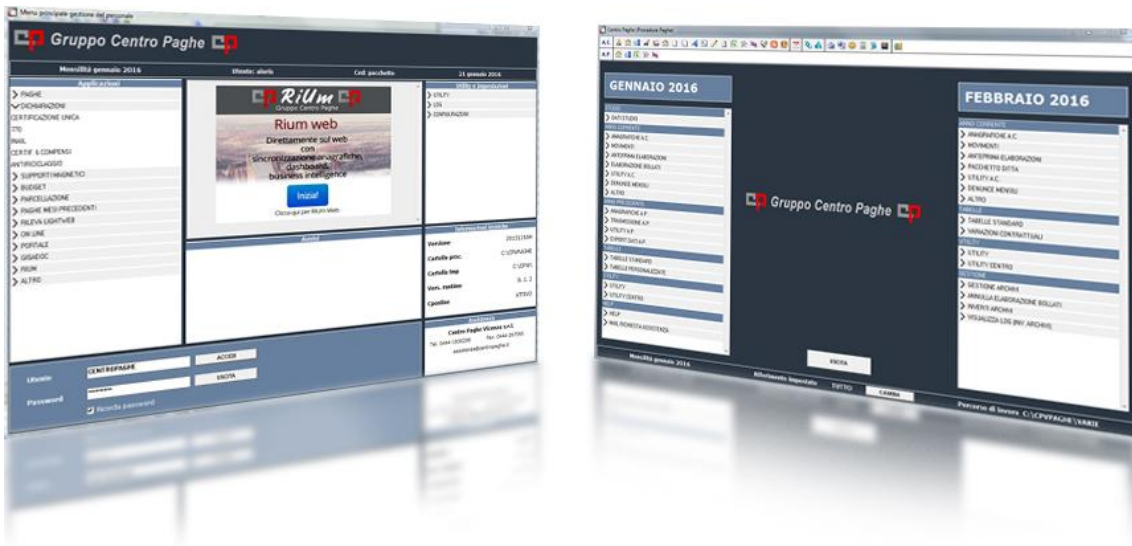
Menu principale gestione del personale

Gruppo Centro Paghe

Mensilità gennaio 2016 Utente: aloris Cod. pacchetto 21 gennaio 2016

Applicazioni

PAGHE
DICHIARAZIONI
CERTIFICAZIONE UNICA
770
INAIL
CERTIF. & COMPENSI
ANTIRICICLAGGIO
SUPPORTI MAGNETICI
BUDGET
PARCELLAZIONE
PAGHE MESI PRECEDENTI
RILEVA LIGHTWEB
ON LINE
PORTALE
GISAEDC
RIUM
ALTRO

RiUm
Gruppo Centro Paghe
Rium web
Direttamente sul web con sincronizzazione anagrafiche, dashboard, business intelligence
Inizia!
Clicca qui per RiUm Web

Utility e impostazioni
UTILITY
LOG
CONFIGURAZIONI

Avvisi

Informazioni

Versione 20151130
Cartella proc. C:\CPVPAGHE
Cartella tmp C:\CPW\
Vers. runtime 6.1.2
Cpmlite ATTIVO

Assistenza
Centro Paghe Vicenza s.r.l.
Tel. 0444 1930200 Fax. 0444 297595
assistenza@centropaghe.it

Utente CENTROPAGHE ACCEDI
Password ******** ESCI
Ricorda password

Centro Paghe (Procedure Paghe)

GENNAIO 2016

STUDIO
DATI STUDIO
ANNO CORRENTE
ANAGRAFICHE A.C.
MOVIMENTI
ANTEPRIMA ELABORAZIONI
ELABORAZIONE BOLLATI
UTILITY A.C.
DENUNCE MENSILI
ALTRO
ANNO PRECEDENTE
ANAGRAFICHE A.P.
TRASMISSIONE A.P.
UTILITY A.P.
EXPORT DATI A.P.
TABELLE
TABELLE STANDARD
TABELLE PERSONALIZZATE
UTILITY
UTILITY
UTILITY CENTRO
HELP
HELP
MAIL RICHIESTA ASSISTENZA

Gruppo Centro Paghe

ESCI

FEBBRAIO 2016

ANNO CORRENTE
ANAGRAFICHE A.C.
MOVIMENTI
ANTEPRIMA ELABORAZIONI
PACCHETTO DITTA
UTILITY A.C.
DENUNCE MENSILI
ALTRO
TABELLE
TABELLE STANDARD
VARIAZIONI CONTRATTUALI
UTILITY
UTILITY
UTILITY CENTRO
GESTIONE
GESTIONE ARCHIVI
ANNULLA ELABORAZIONE BOLLATI
INVENTI ARCHIVI
VISUALIZZA LOG (INV. ARCHIVI)

Mensilità gennaio 2016 Riferimento impostato TUTTO CAMBIA Percorso di lavoro C:\CPVPAGHE\VARIE